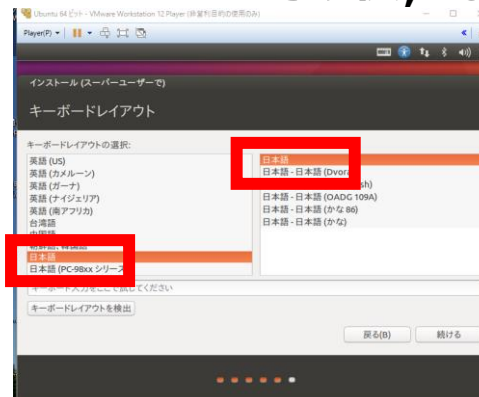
Ubuntu 64 ビット - VMware Workstation 12 Player (非営利目的の使用のみ)

Player(P) ▾

インストール (スーパーユーザーで)

キーボードレイアウト

キーボードレイアウトの選択:

英語 (US)
英語 (カメルーン)
英語 (ガーナ)
英語 (ナイジェリア)
英語 (南アフリカ)
台湾語
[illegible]
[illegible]
日本語
日本語 (PC-98xx シリーズ)

日本語
日本語 - 日本語 (Dvora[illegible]
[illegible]sh)
日本語 - 日本語 (OADG 109A)
日本語 - 日本語 (かな 86)
日本語 - 日本語 (かな)

キーボード入力をここで試してください

キーボードレイアウトを検出

戻る(B)

続ける